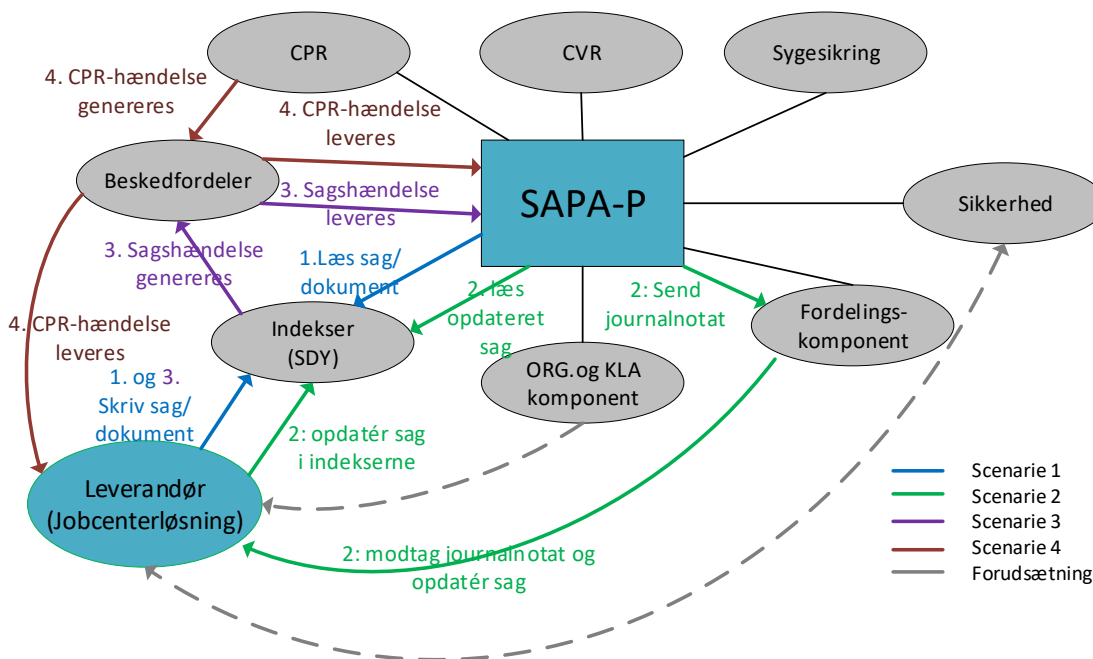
CPR

CVR

Sygesikring

4. CPR-hændelse genereres

4. CPR-hændelse leveres

Beskedfordeler

SAPA-P

3. Sagshændelse leveres

Sikkerhed

3. Sagshændelse genereres

1.Læs sag/ dokument

2. læs opdateret sag

2: Send journalnotat

Fordelings-komponent

4. CPR-hændelse leveres

Indekser (SDY)

ORG.og KLA komponent

1. og 3. Skriv sag/ dokument

2: opdatér sag i indekserne

Leverandør (Jobcenterløsning)

2: modtag journalnotat og opdatér sag

Scenarie 1
Scenarie 2
Scenarie 3
Scenarie 4
Forudsætning